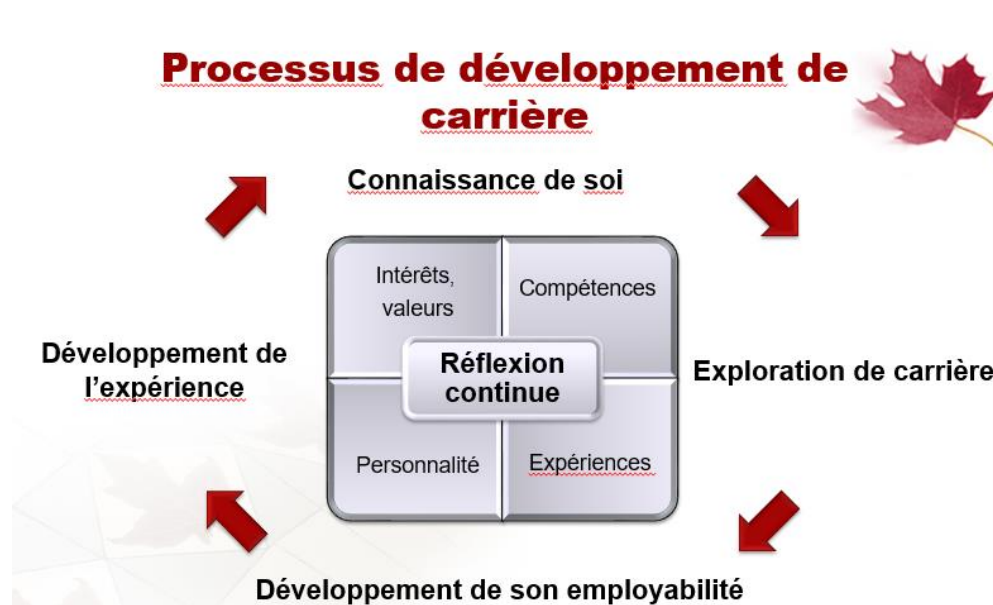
Processus de développement de carrière

Connaissance de soi

Intérêts, valeurs

Compétences

Développement de l'expérience

Réflexion continue

Exploration de carrière

Personnalité

Expériences

Développement de son employabilité